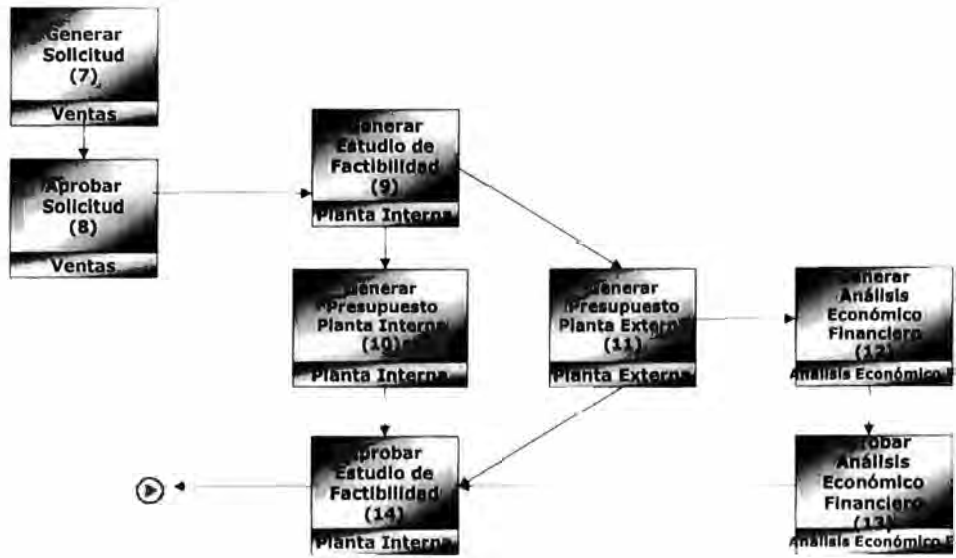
Generar Solicitud (7)
Ventas

Aprobar Solicitud (8)
Ventas

Generar Estudio de Factibilidad (9)
Planta Interna

Generar Presupuesto Planta Interna (10)
Planta Interna

Generar Presupuesto Planta Externa (11)
Planta Externa

Generar Análisis Económico Financiero (12)
Análisis Económico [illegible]

Aprobar Estudio de Factibilidad (14)
Planta Interna

Aprobar Análisis Económico Financiero (13)
Análisis Económico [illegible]